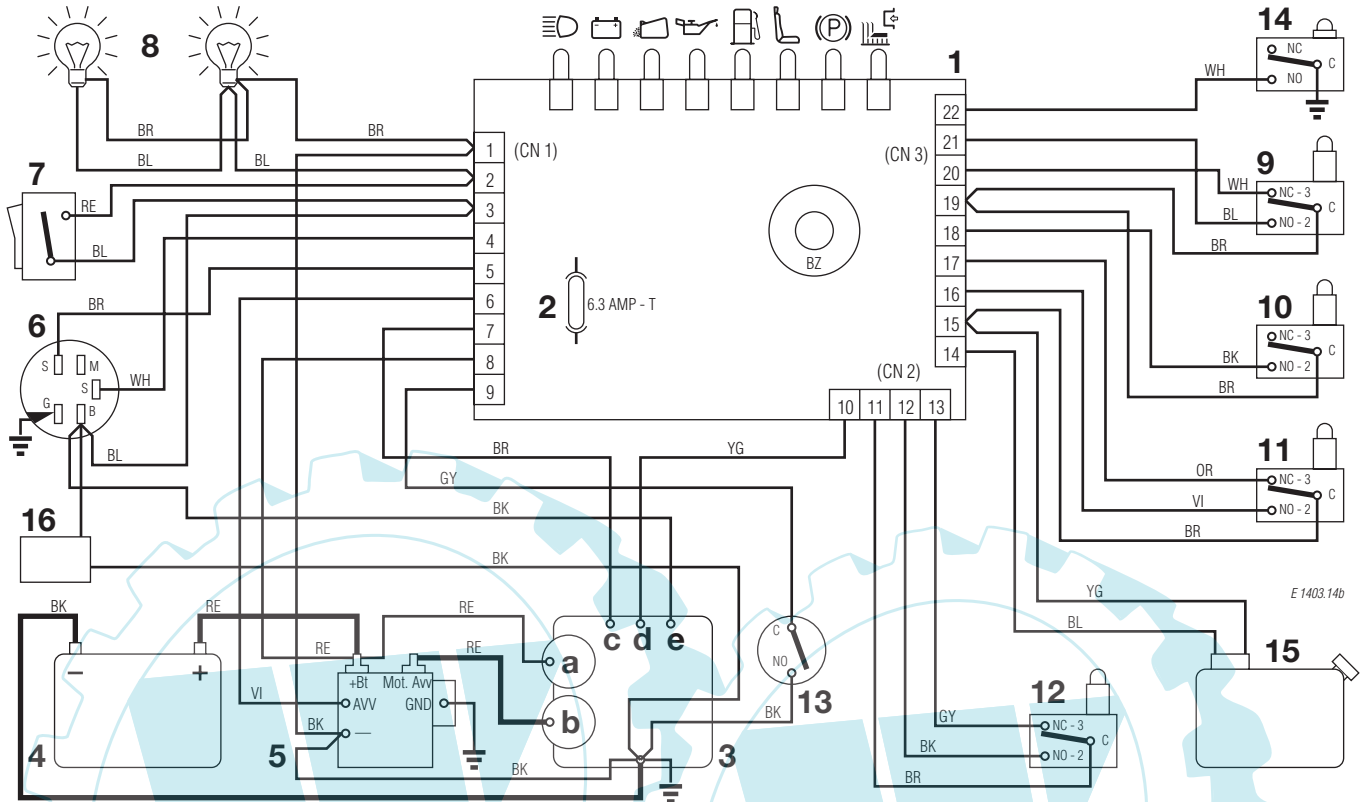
8
1
14
NC
C
NO
WH
BR
BR
BL
BL
1 (CN 1)
(CN 3)
22
21
9
20
WH
NC - 3
19
C
BL
NO - 2
2
3
7
RE
BL
4
5
6
7
8
9
2
6.3 AMP - T
BZ
18
17
16
15
14
BR
10
NC - 3
C
BK
NO - 2
BR
6
BR
S
M
S
WH
G
B
BL
(CN 2)
10
11
12
13
11
NC - 3
C
OR
VI
NO - 2
BR
BR
YG
GY
BK
16
BK
E 1403.14b
BK
RE
RE
YG
BL
15
c
d
e
C
NO
−
+
RE
+Bt
Mot. Avv
RE
a
VI
AVV
GND
BK
13
12
GY
NC - 3
C
BK
NO - 2
4
5
BK
—
b
3
BK
BR